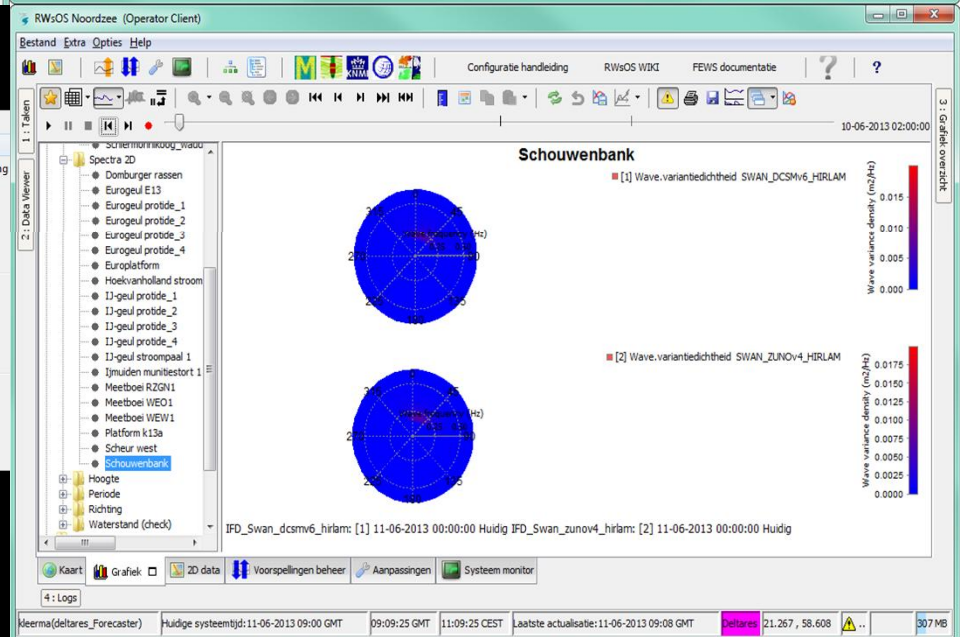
RWsOS Noordzee (Operator Client)

Bestand Extra Opties Help

Configuratie handleiding RWsOS WIKI FEWS documentatie ?

1: Taken

2: Data Viewer

3: Grafiek overzicht

10-06-2013 02:00:00

Schiermonnikoog_wadd
Spectra 2D
Domburger rassen
Eurogeul E13
Eurogeul protide_1
Eurogeul protide_2
Eurogeul protide_3
Eurogeul protide_4
Europlatform
Hoekvanholland stroom
IJ-geul protide_1
IJ-geul protide_2
IJ-geul protide_3
IJ-geul protide_4
IJ-geul stroompaal 1
Ijmuiden munitiestort 1
Meetboei RZGN1
Meetboei WEO1
Meetboei WEW1
Platform k13a
Scheur west
Schouwenbank
Hoogte
Periode
Richting
Waterstand (check)

Schouwenbank

[1] Wave.variantiedichtheid SWAN_DCSMv6_HIRLAM

Wave variance density (m2/Hz)
0.015
0.010
0.005
0.000

[2] Wave.variantiedichtheid SWAN_ZUNOv4_HIRLAM

Wave variance density (m2/Hz)
0.0175
0.0150
0.0125
0.0100
0.0075
0.0050
0.0025
0.0000

IFD_Swan_dcsmv6_hirlam: [1] 11-06-2013 00:00:00 Huidig IFD_Swan_zunov4_hirlam: [2] 11-06-2013 00:00:00 Huidig

Kaart | Grafiek | 2D data | Voorspellingen beheer | Aanpassingen | Systeem monitor

4 : Logs

kleerma(deltares_Forecaster) | Huidige systeemtijd:11-06-2013 09:00 GMT | 09:09:25 GMT | 11:09:25 CEST | Laatste actualisatie:11-06-2013 09:08 GMT | Deltares | 21.267 , 58.608 | 307 MB